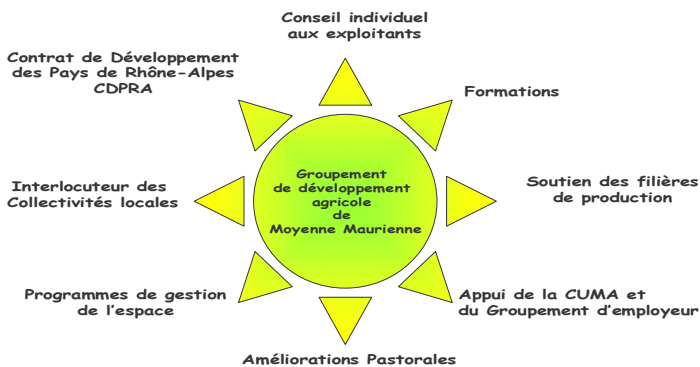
Conseil individuel aux exploitants

Formations

Soutien des filières de production

Appui de la CUMA et du Groupement d'employeur

Améliorations Pastorales

Programmes de gestion de l'espace

Interlocuteur des Collectivités locales

Contrat de Développement des Pays de Rhône-Alpes CDPRA

Groupement de développement agricole de Moyenne Maurienne